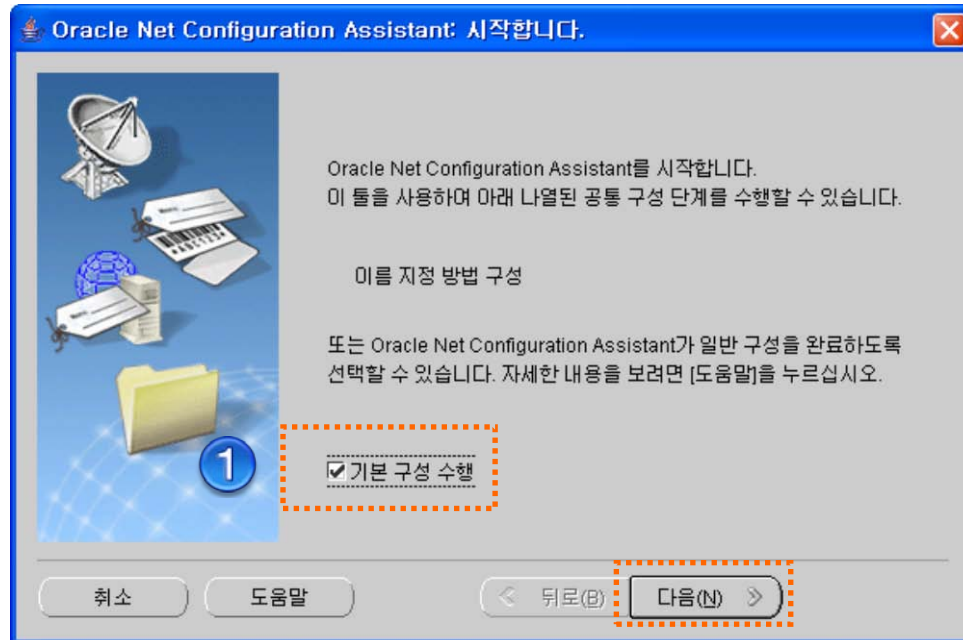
Oracle Net Configuration Assistant: 시작합니다.

Oracle Net Configuration Assistant를 시작합니다.
이 툴을 사용하여 아래 나열된 공통 구성 단계를 수행할 수 있습니다.

이름 지정 방법 구성

또는 Oracle Net Configuration Assistant가 일반 구성을 완료하도록 선택할 수 있습니다. 자세한 내용을 보려면 [도움말]을 누르십시오.

1

☑ 기본 구성 수행

취소

도움말

< 뒤로(B)

다음(N) >